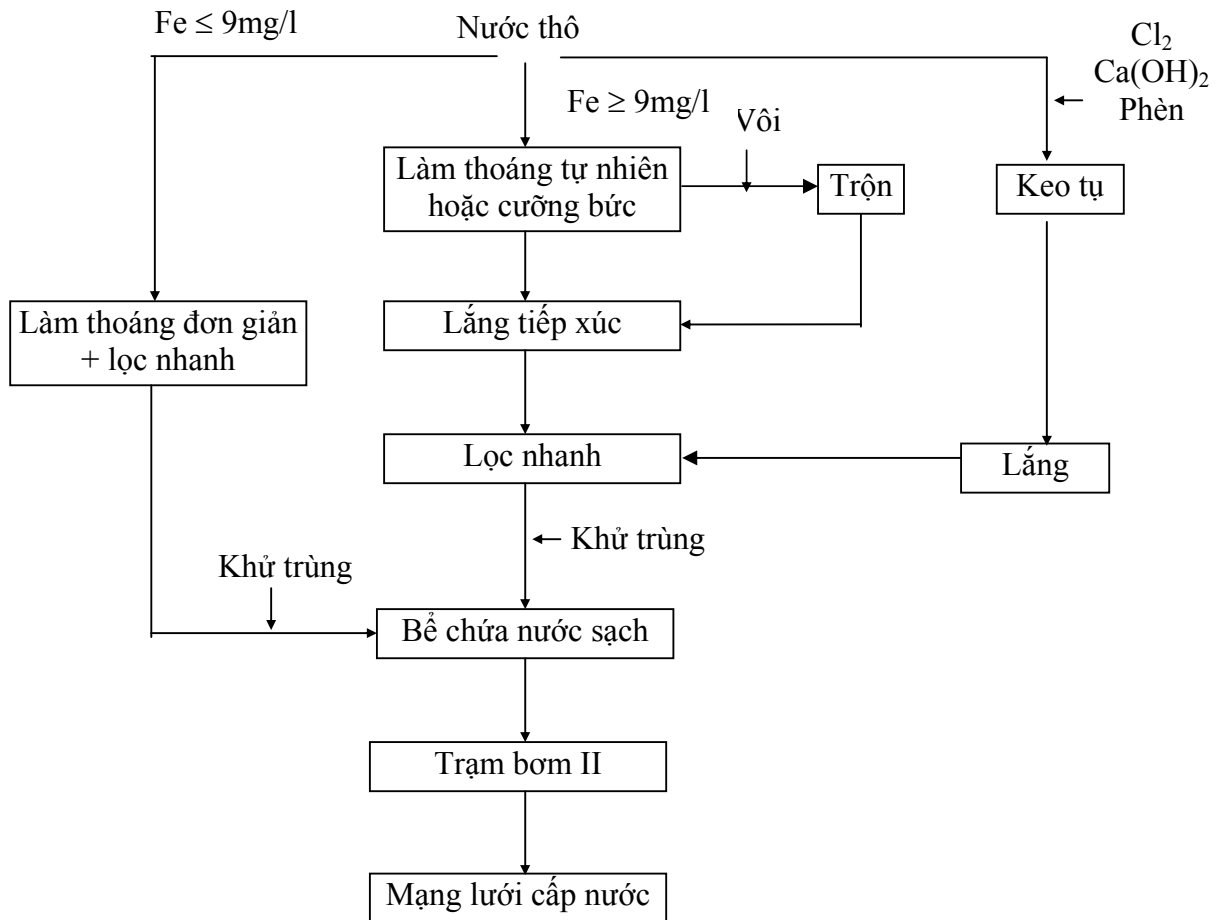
Fe ≤ 9mg/l

Nước thô

$Cl_2$
$Ca(OH)_2$
Phèn

Fe ≥ 9mg/l

Vôi

Làm thoáng tự nhiên hoặc cưỡng bức

Trộn

Keo tụ

Làm thoáng đơn giản + lọc nhanh

Lắng tiếp xúc

Lọc nhanh

Lắng

Khử trùng

Khử trùng

Bể chứa nước sạch

Trạm bơm II

Mạng lưới cấp nước